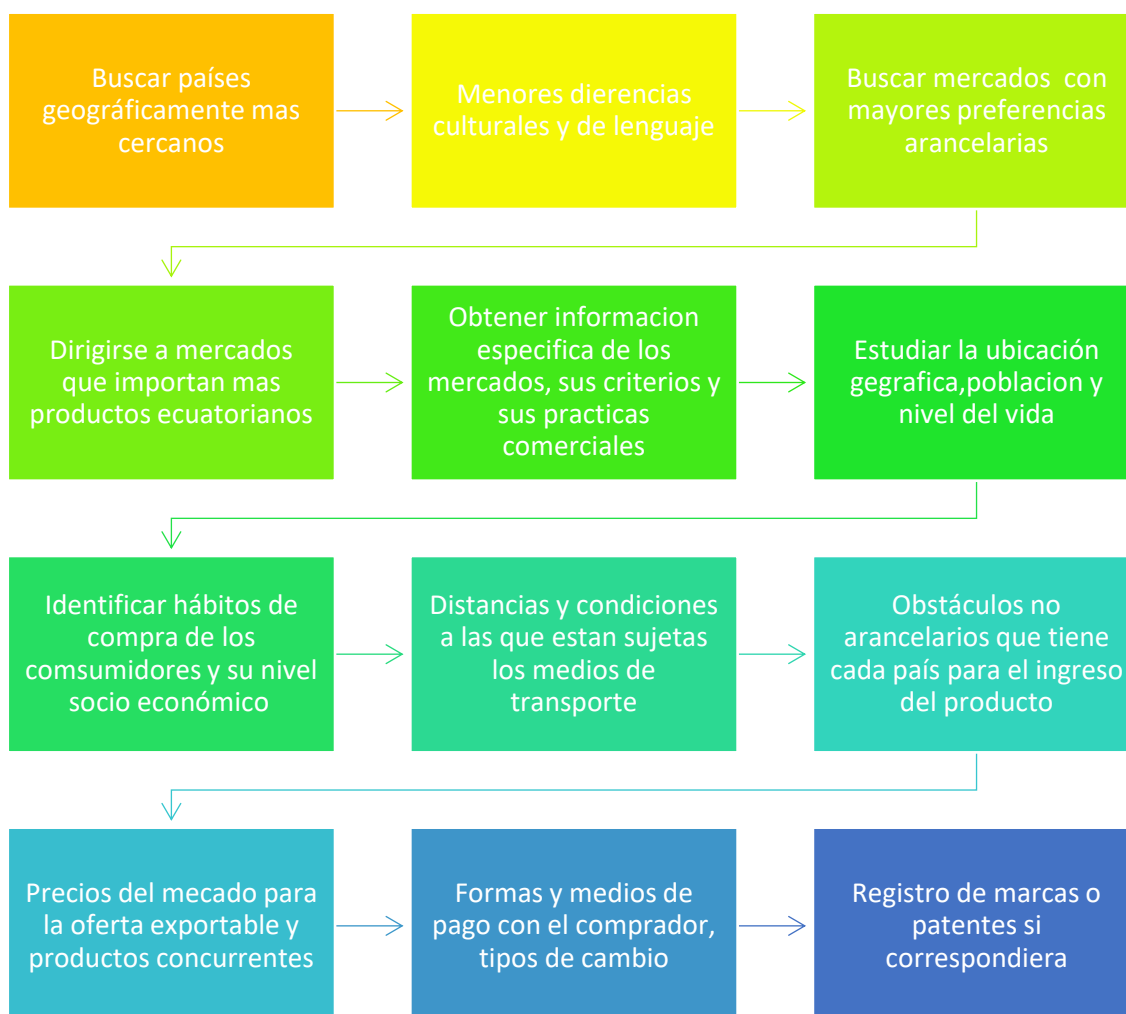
Buscar países geográficamente mas cercanos

Menores dierencias culturales y de lenguaje

Buscar mercados con mayores preferencias arancelarias

Dirigirse a mercados que importan mas productos ecuatorianos

Obtener informacion especifica de los mercados, sus criterios y sus practicas comerciales

Estudiar la ubicación gegrafica,poblacion y nivel del vida

Identificar hábitos de compra de los comsumidores y su nivel socio económico

Distancias y condiciones a las que estan sujetas los medios de transporte

Obstáculos no arancelarios que tiene cada país para el ingreso del producto

Precios del mecado para la oferta exportable y productos concurrentes

Formas y medios de pago con el comprador, tipos de cambio

Registro de marcas o patentes si correspondiera